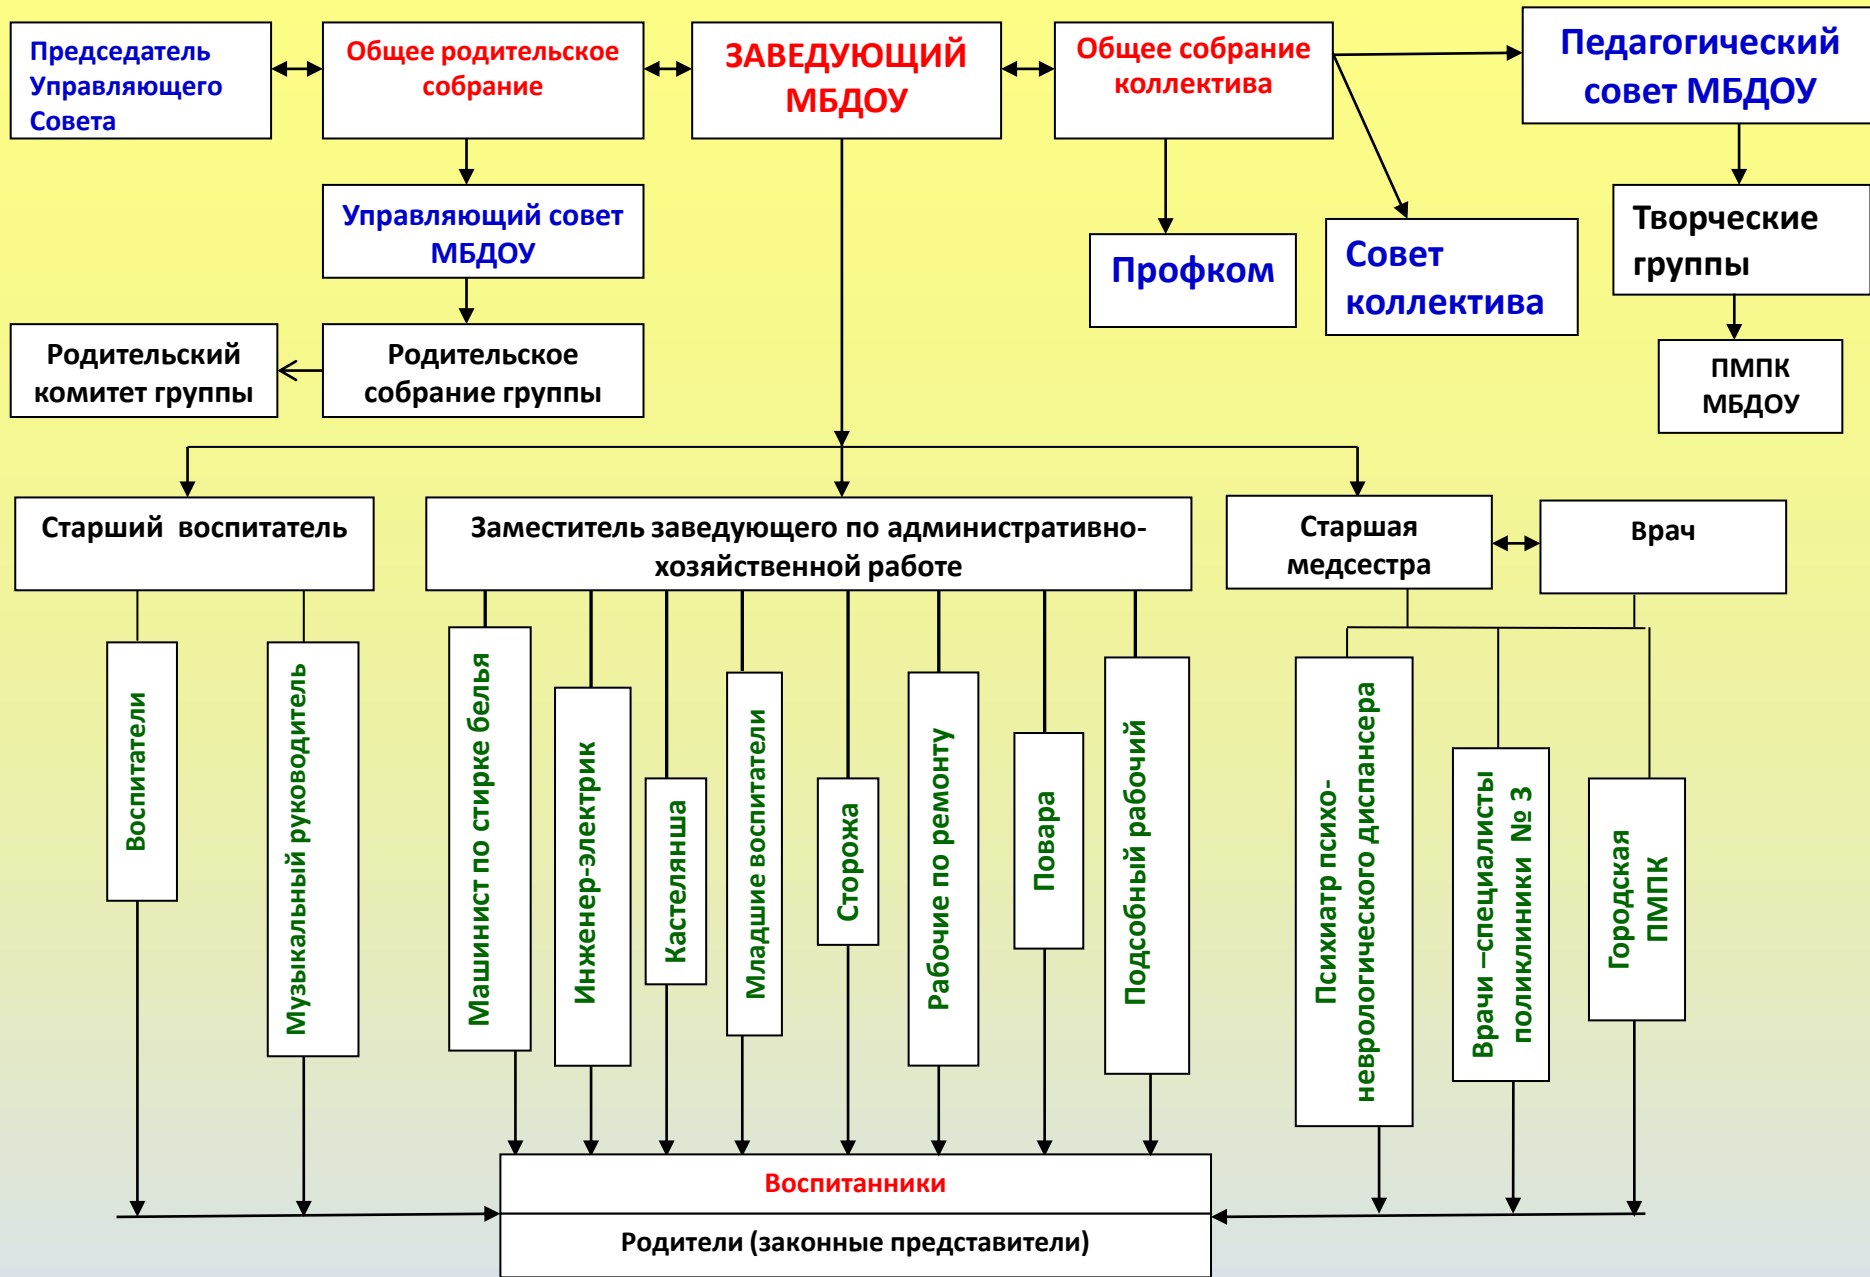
Председатель Управляющего Совета

Общее родительское собрание

ЗАВЕДУЮЩИЙ МБДОУ

Общее собрание коллектива

Педагогический совет МБДОУ

Управляющий совет МБДОУ

Профком

Совет коллектива

Творческие группы

Родительский комитет группы

Родительское собрание группы

ПМПК МБДОУ

Старший воспитатель

Заместитель заведующего по административно-хозяйственной работе

Старшая медсестра

Врач

Воспитатели

Музыкальный руководитель

Машинист по стирке белья

Инженер-электрик

Кастелянша

Младшие воспитатели

Сторожа

Рабочие по ремонту

Повара

Подсобный рабочий

Психиатр психо-неврологического диспансера

Врачи –специалисты поликлиники № 3

Городская ПМПК

Воспитанники

Родители (законные представители)